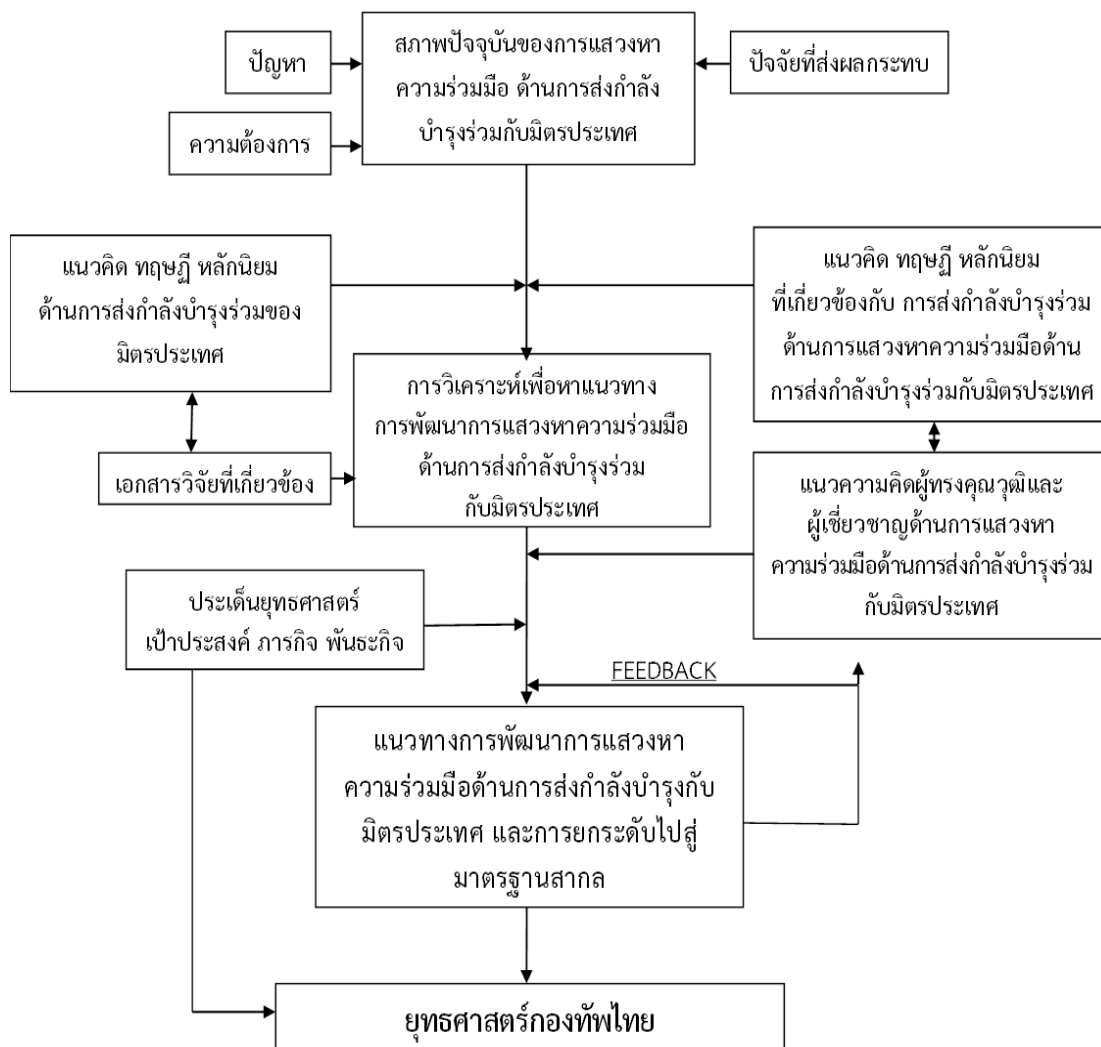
ปัญหา

สภาพปัจจุบันของการแสวงหาความร่วมมือ ด้านการส่งกำลังบำรุงร่วมกับมิตรประเทศ

ปัจจัยที่ส่งผลกระทบ

ความต้องการ

แนวคิด ทฤษฎี หลักนิยม ด้านการส่งกำลังบำรุงร่วมของมิตรประเทศ

แนวคิด ทฤษฎี หลักนิยม ที่เกี่ยวข้องกับ การส่งกำลังบำรุงร่วม ด้านการแสวงหาความร่วมมือด้าน การส่งกำลังบำรุงร่วมกับมิตรประเทศ

การวิเคราะห์เพื่อหาแนวทาง การพัฒนาการแสวงหาความร่วมมือ ด้านการส่งกำลังบำรุงร่วม กับมิตรประเทศ

เอกสารวิจัยที่เกี่ยวข้อง

แนวความคิดผู้ทรงคุณวุฒิและ ผู้เชี่ยวชาญด้านการแสวงหา ความร่วมมือด้านการส่งกำลังบำรุงร่วม กับมิตรประเทศ

ประเด็นยุทธศาสตร์ เป้าประสงค์ ภารกิจ พันธะกิจ

FEEDBACK

แนวทางการพัฒนาการแสวงหา ความร่วมมือด้านการส่งกำลังบำรุงกับ มิตรประเทศ และการยกระดับไปสู่ มาตรฐานสากล

ยุทธศาสตร์กองทัพไทย